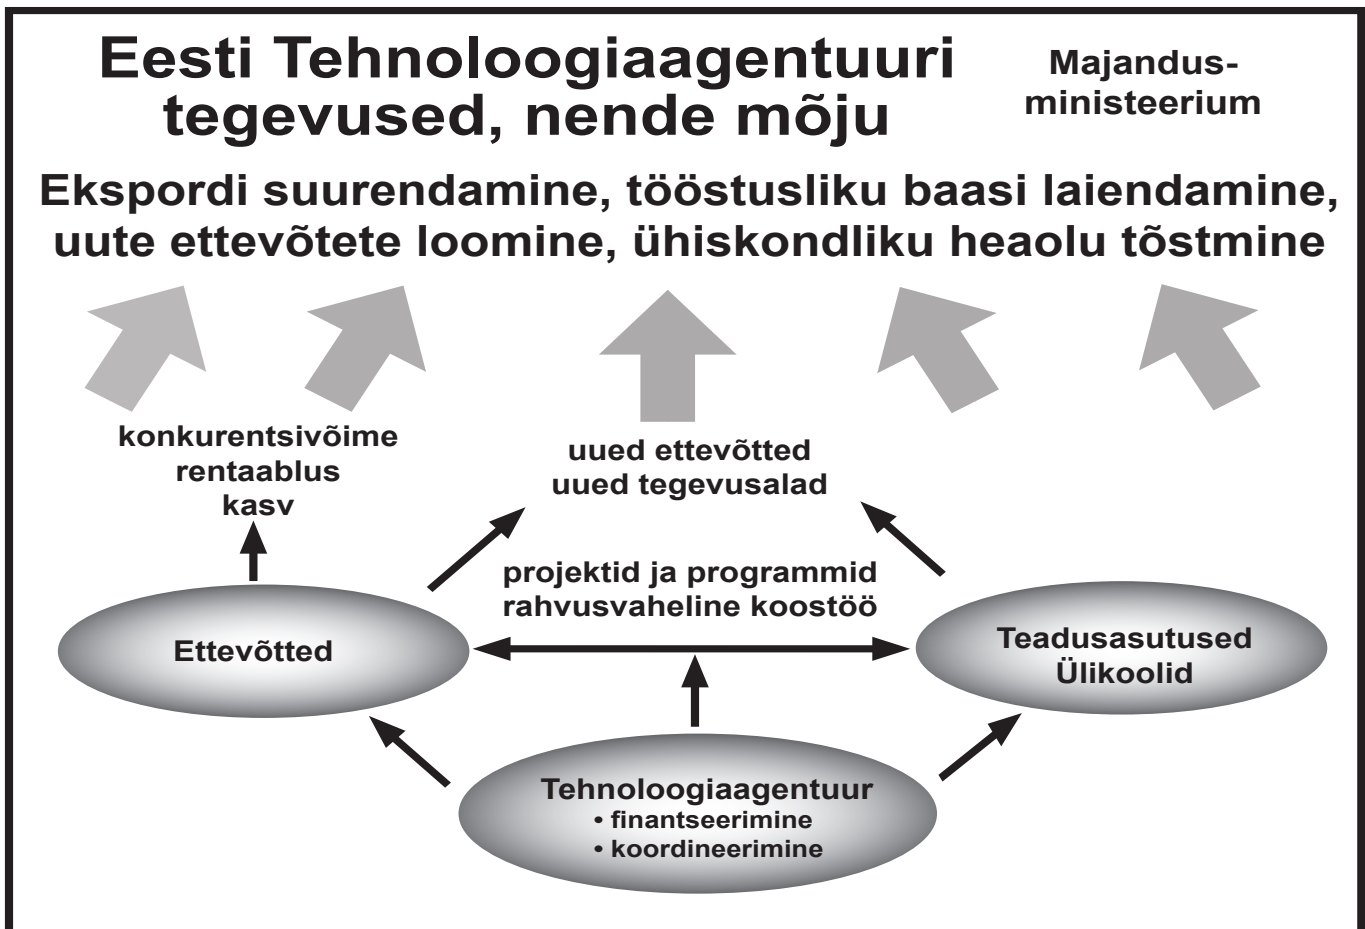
Eesti Tehnoloogiaagentuuri tegevused, nende mõju

Majandusministeerium

Ekspordi suurendamine, tööstusliku baasi laiendamine, uute ettevõtete loomine, ühiskondliku heaolu tõstmine

konkurentsivõime
rentaablus
kasv

uued ettevõtted
uued tegevusalad

projektid ja programmid
rahvusvaheline koostöö

Ettevõtted

Teadusasutused
Ülikoolid

Tehnoloogiaagentuur
• finantseerimine
• koordineerimine